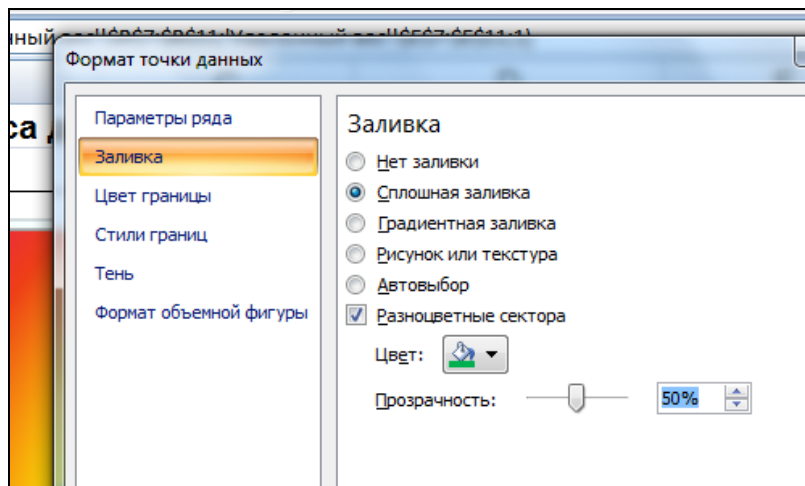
ный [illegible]!$B$7:$B$11;!Условный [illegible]!$E$7:$E$11;1)

Формат точки данных

са д

Параметры ряда
Заливка
Цвет границы
Стили границ
Тень
Формат объемной фигуры

Заливка
Нет заливки
Сплошная заливка
Градиентная заливка
Рисунок или текстура
Автовыбор
Разноцветные сектора
Цвет:
Прозрачность:
50%